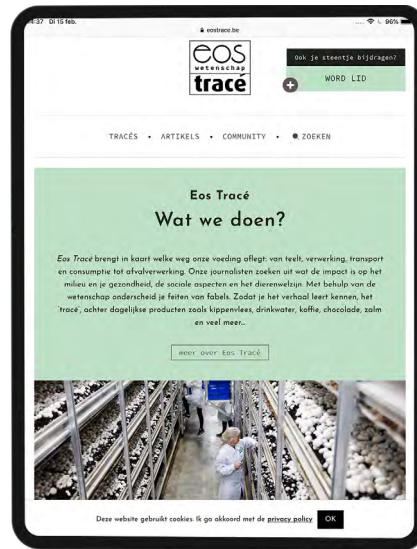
:37 Di 15 feb.

eostrace.be

96%

eos wetenschap tracé

Ook je steentje bijdragen?

WORD LID

TRACÉS • ARTIKELS • COMMUNITY • ZOEKEN

Eos Tracé

Wat we doen?

Eos Tracé brengt in kaart welke weg onze voeding aflegt: van teelt, verwerking, transport en consumptie tot afvalverwerking. Onze journalisten zoeken uit wat de impact is op het milieu en je gezondheid, de sociale aspecten en het dierenwelzijn. Met behulp van de wetenschap onderscheid je feiten van fabels. Zodat je het verhaal leert kennen, het 'tracé', achter dagelijkse producten zoals kippenvlees, drinkwater, koffie, chocolade, zalm en veel meer…

meer over Eos Tracé

Deze website gebruikt cookies. Ik ga akkoord met de privacy policy OK